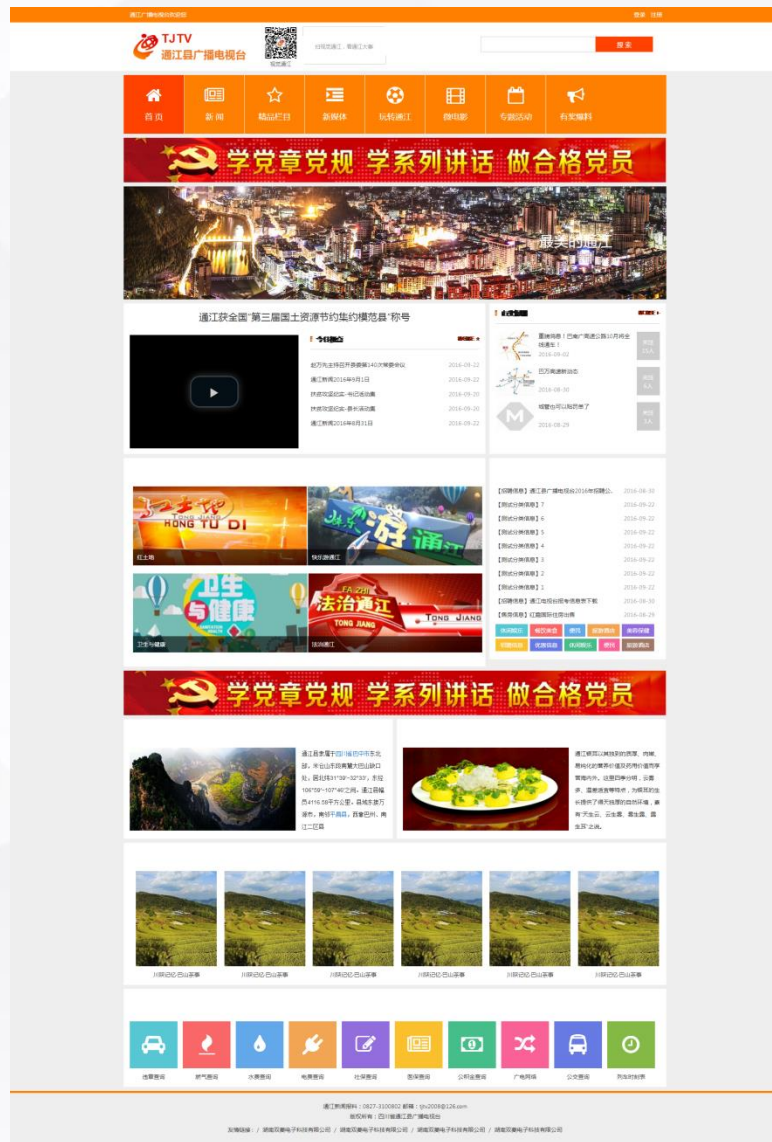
通江广播电视台欢迎您　登录　注册

TJTV
通江县广播电视台

扫描通江

搜索

首页　新闻　精品栏目　新媒体　玩转通江　微电影　专题活动　台风爆料

学党章党规 学系列讲话 做合格党员

最美的通江

通江获全国"第三届国土资源节约集约模范县"称号

今日播出

赵万元主持召开县委第140次常委会议　2016-09-22
通江新闻2016年9月1日　2016-09-22
扶贫攻坚纪实-寺已去动篇　2016-09-20
扶贫攻坚纪实-县长谈动篇　2016-09-20
通江新闻2016年8月31日　2016-09-22

重磅消息！巴南广高速公路10月将全线通车！　2016-09-02
巴万高速新动态　2016-08-30
经营也可以如此酷了　2016-08-29

红土地
快乐游通江
卫生与健康
法治通江

【招聘信息】通江县广播电视台2016年招聘公...　2016-08-30
【测试分类信息】7　2016-09-22
【测试分类信息】6　2016-09-22
【测试分类信息】5　2016-09-22
【测试分类信息】4　2016-09-22
【测试分类信息】3　2016-09-22
【测试分类信息】2　2016-09-22
【测试分类信息】1　2016-09-22
【招聘信息】通江电视台招考信息不断　2016-08-30
【商品信息】红墙喝杯好茶出售　2016-08-29

学党章党规 学系列讲话 做合格党员

通江县隶属于四川省巴中市东北部，米仓山南麓大巴山腹口处，四川省地形（东经106°59'~107°40'之间，通江县幅员4116.58平方公里，县域东接万源市，南邻平昌县，西连巴州、南江二区县

通江银耳以其独到的药理、肉质、质地优良等养价值及药用价值而享誉海内外。这里四季分明，云雾多，温差适宜等特点，为银耳的生长提供了得天独厚的自然环境，素有"天生云、云生雾，雾生露，露生耳"之说。

川剧记忆-巴山茶事　川剧记忆-巴山茶事　川剧记忆-巴山茶事　川剧记忆-巴山茶事　川剧记忆-巴山茶事　川剧记忆-巴山茶事

违章查询　燃气查询　水费查询　电费查询　社保查询　医保查询　公积金查询　广电网络　公交查询　列车时刻表

通江新闻报料：0827-3100802 邮箱：tjtv2008@126.com
版权所有：四川省通江县广播电视台
友情链接：/ 湖南双赢电子科技有限公司 / 湖南双赢电子科技有限公司 / 湖南双赢电子科技有限公司 / 湖南双赢电子科技有限公司